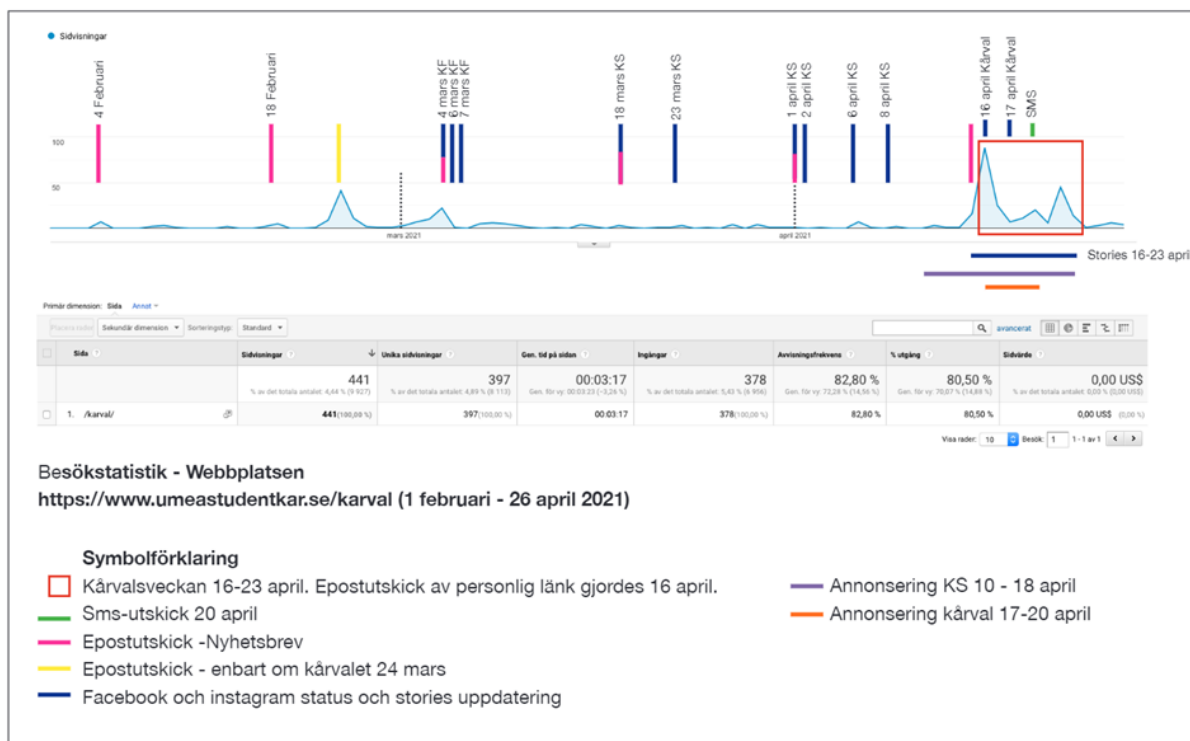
Sidvisningar

4 Februari
18 Februari
4 mars KF
6 mars KF
7 mars KF
18 mars KS
23 mars KS
1 april KS
2 april KS
6 april KS
8 april KS
16 april Kårval
17 april Kårval
SMS

100
50

mars 2021
april 2021

Stories 16-23 april

Primär dimension: Sida Annat

Plottera rader | Sekundär dimension | Sorteringstyp: Standard | avancerat

| | Sida | Sidvisningar | Unika sidvisningar | Gen. tid på sidan | Ingångar | Avvisningsfrekvens | % utgång | Sidvärde |
|---|---|---|---|---|---|---|---|---|
| | | 441 % av det totala antalet: 4,44 % (9 927) | 397 % av det totala antalet: 4,89 % (8 113) | 00:03:17 Gen. för vy: 00:03:23 (−3,26 %) | 378 % av det totala antalet: 5,43 % (6 956) | 82,80 % Gen. för vy: 72,28 % (14,56 %) | 80,50 % Gen. för vy: 70,07 % (14,88 %) | 0,00 US$ % av det totala antalet: 0,00 % (0,00 US$) |
| | 1. /karval/ | 441(100,00 %) | 397(100,00 %) | 00:03:17 | 378(100,00 %) | 82,80 % | 80,50 % | 0,00 US$ (0,00 %) |

Visa rader: 10 Besök: 1 1 - 1 av 1

Besökstatistik - Webbplatsen
https://www.umeastudentkar.se/karval (1 februari - 26 april 2021)

Symbolförklaring
Kårvalsveckan 16-23 april. Epostutskick av personlig länk gjordes 16 april.
Sms-utskick 20 april
Epostutskick -Nyhetsbrev
Epostutskick - enbart om kårvalet 24 mars
Facebook och instagram status och stories uppdatering

Annonsering KS 10 - 18 april
Annonsering kårval 17-20 april